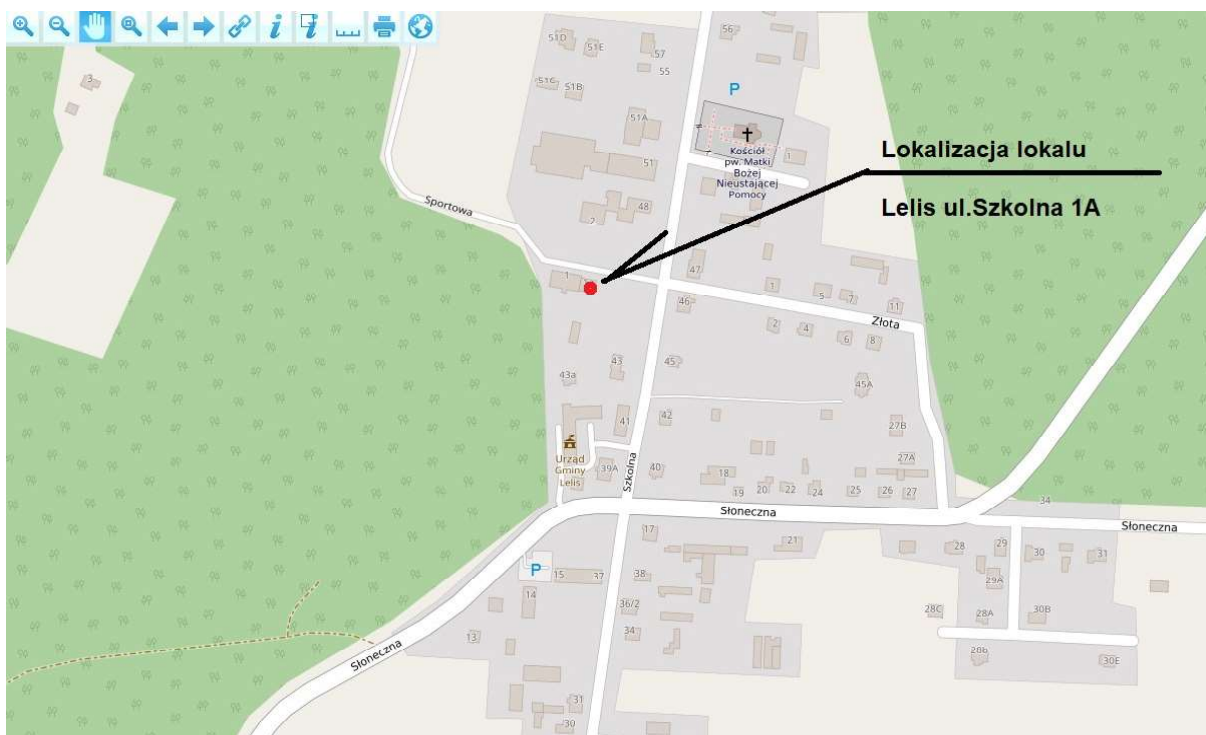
Lokalizacja lokalu

Lelis ul.Szkolna 1A

Sportowa
Złota
Szkolna
Słoneczna
Słoneczna
Słoneczna

Kościół pw. Matki Bożej Nieustającej Pomocy

Urząd Gminy Lelis

P
P

3
51D
51E
57
55
56
51C
51B
51A
51
48
2
1
47
1
46
5
7
11
2
4
6
8
43
43a
45
45A
42
41
27B
39A
40
18
27A
19
20
22
24
25
26
27
34
17
21
28
29
30
31
15
37
38
14
36/2
29A
28C
28A
30B
34
13
20b
30E
31
30